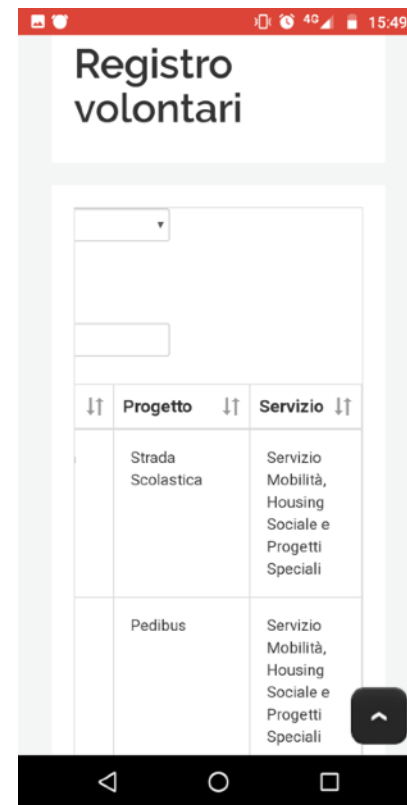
4G 15:49

Registro volontari

| | Progetto | Servizio |
|---|---|---|
| | Strada Scolastica | Servizio Mobilità, Housing Sociale e Progetti Speciali |
| | Pedibus | Servizio Mobilità, Housing Sociale e Progetti Speciali |